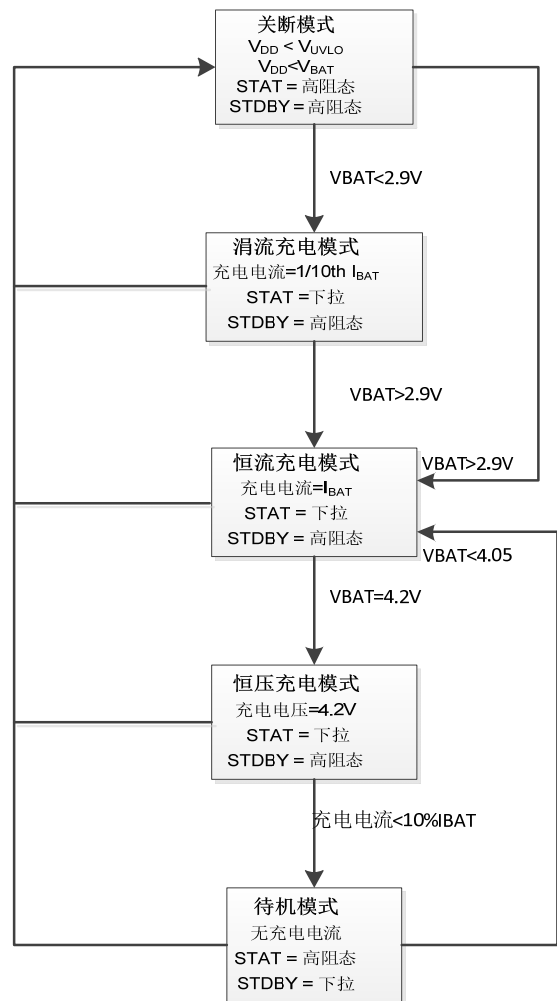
关断模式
$V_{DD} < V_{UVLO}$
$V_{DD} < V_{BAT}$
STAT = 高阻态
STDBY = 高阻态

VBAT<2.9V

涓流充电模式
充电电流=1/10th $I_{BAT}$
STAT = 下拉
STDBY = 高阻态

VBAT>2.9V

恒流充电模式
充电电流=$I_{BAT}$
STAT = 下拉
STDBY = 高阻态

VBAT>2.9V

VBAT<4.05

VBAT=4.2V

恒压充电模式
充电电压=4.2V
STAT = 下拉
STDBY = 高阻态

充电电流<10%IBAT

待机模式
无充电电流
STAT = 高阻态
STDBY = 下拉